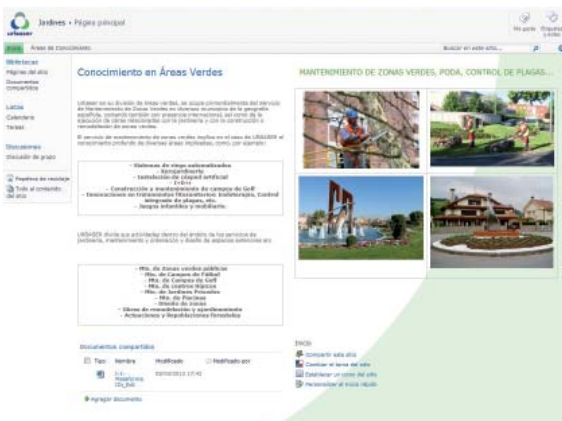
Jardines › Página principal

Me gusta   Etiquetas y notas

Inicio   Áreas de Conocimiento

Buscar en este sitio...

Bibliotecas
Páginas del sitio
Documentos compartidos

Listas
Calendario
Tareas

Discusiones
Discusión de grupo

Papelera de reciclaje
Todo el contenido del sitio

Conocimiento en Áreas Verdes

MANTENIMIENTO DE ZONAS VERDES, PODA, CONTROL DE PLAGAS...

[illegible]

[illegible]

- Sistemas de riego automatizados
- Xerojardinería
- Instalación de césped artificial
- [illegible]
- Construcción y mantenimiento de campos de Golf
- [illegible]
- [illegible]

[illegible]

- Mto. de zonas verdes públicas
- Mto. de Campos de Fútbol
- Mto. de Campos de Golf
- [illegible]
- Mto. de Jardines Privados
- Mto. de Piscinas
- Diseño de zonas
- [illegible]
- Actuaciones y Repoblaciones forestales

Documentos compartidos

Tipo   Nombre   Modificado   Modificado por

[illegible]   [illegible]

Agregar documento

Inicio
Compartir este sitio
Cambiar el tema del sitio
Establecer un icono del sitio
Personalizar el inicio rápido